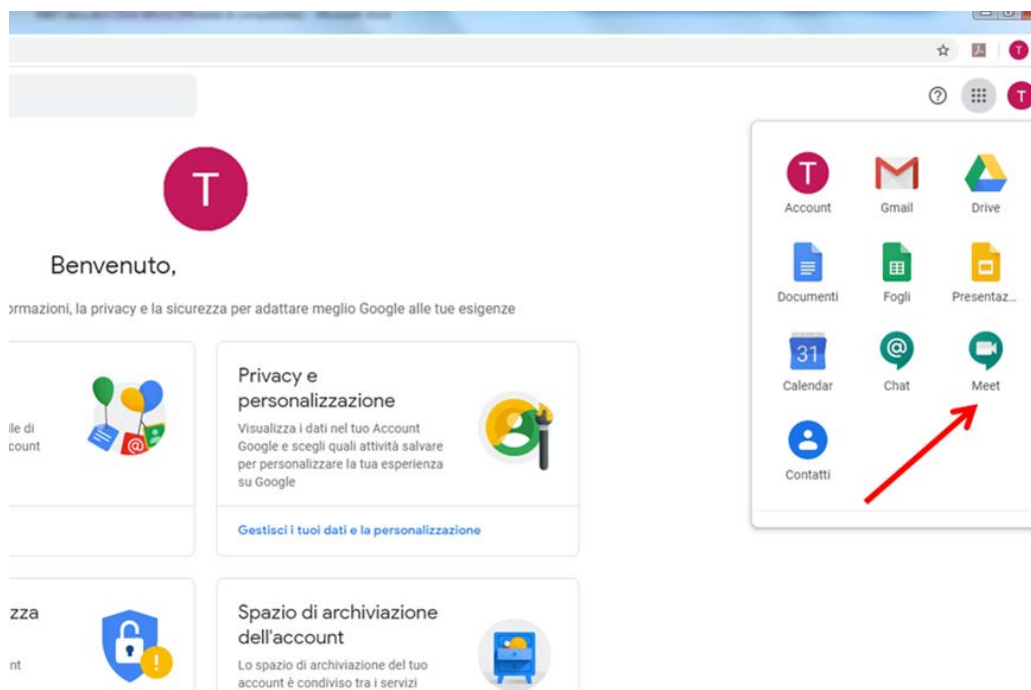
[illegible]

T

T

T

Benvenuto,

ormazioni, la privacy e la sicurezza per adattare meglio Google alle tue esigenze

ile di
count

Privacy e personalizzazione

Visualizza i dati nel tuo Account Google e scegli quali attività salvare per personalizzare la tua esperienza su Google

Gestisci i tuoi dati e la personalizzazione

zza

nt

Spazio di archiviazione dell'account

Lo spazio di archiviazione del tuo account è condiviso tra i servizi

T
Account

Gmail

Drive

Documenti

Fogli

Presentaz...

31
Calendar

Chat

Meet

Contatti